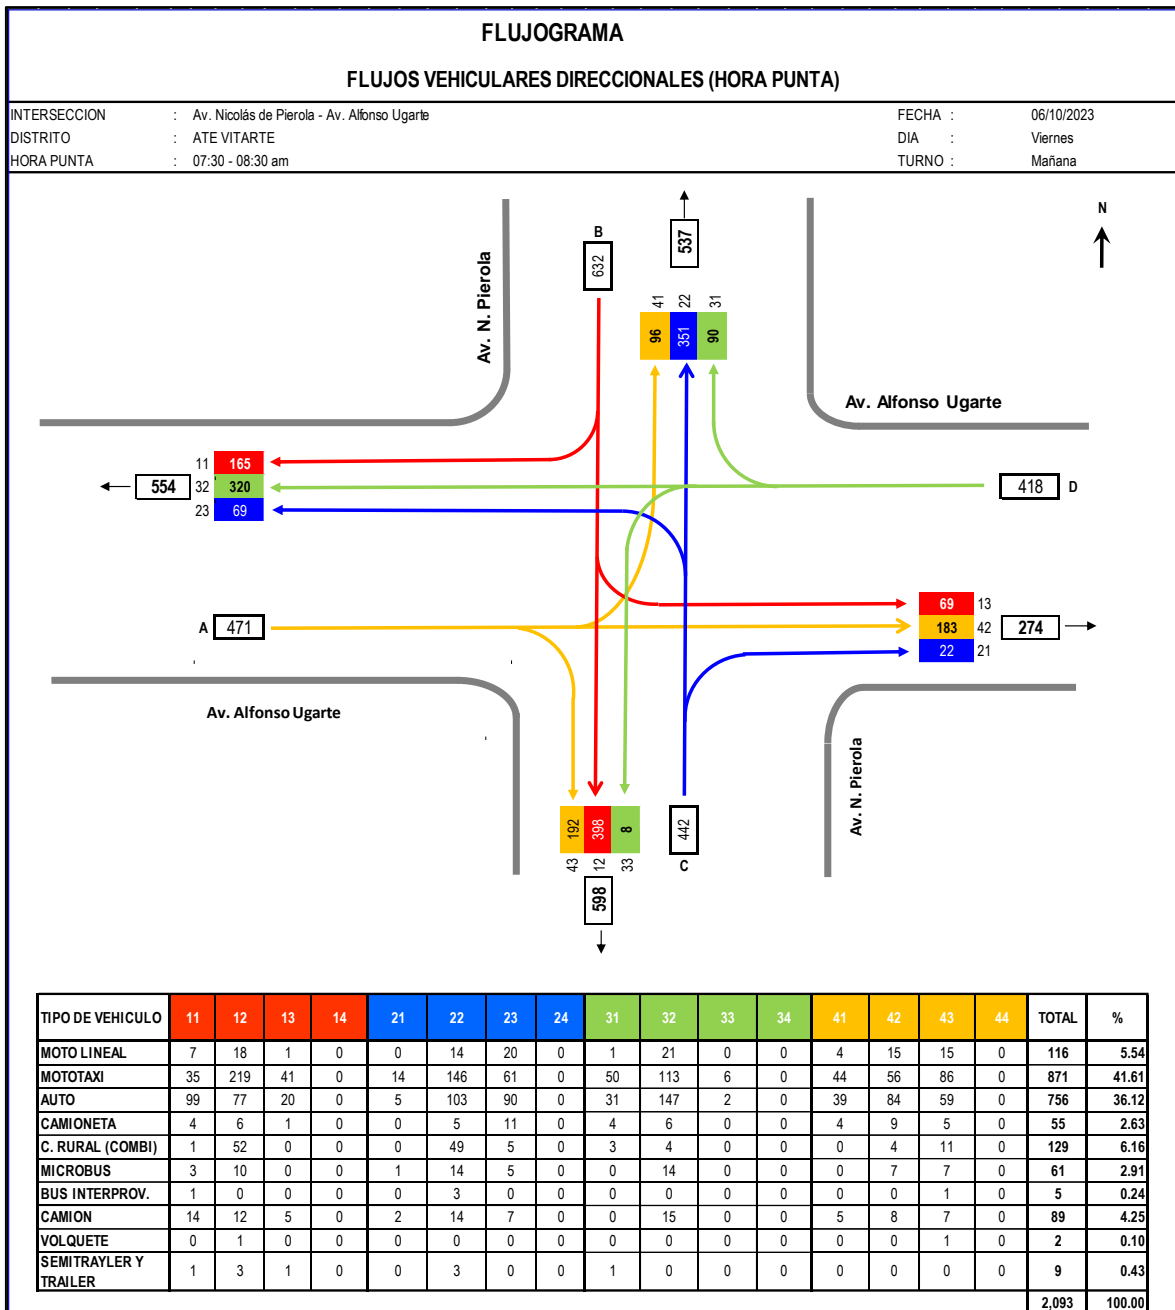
FLUJOGRAMA

FLUJOS VEHICULARES DIRECCIONALES (HORA PUNTA)

INTERSECCION : Av. Nicolás de Pierola - Av. Alfonso Ugarte
DISTRITO : ATE VITARTE
HORA PUNTA : 07:30 - 08:30 am

FECHA : 06/10/2023
DIA : Viernes
TURNO : Mañana

N

Av. N. Pierola

B
632

537

41 22 31
96 351 90

Av. Alfonso Ugarte

11 165
554 32 320
23 69

418 D

69 13
A 471
183 42 274
22 21

Av. Alfonso Ugarte

Av. N. Pierola

192 398 8
43 12 33
442
C
598

| TIPO DE VEHICULO | 11 | 12 | 13 | 14 | 21 | 22 | 23 | 24 | 31 | 32 | 33 | 34 | 41 | 42 | 43 | 44 | TOTAL | % |
|---|---|---|---|---|---|---|---|---|---|---|---|---|---|---|---|---|---|---|
| MOTO LINEAL | 7 | 18 | 1 | 0 | 0 | 14 | 20 | 0 | 1 | 21 | 0 | 0 | 4 | 15 | 15 | 0 | 116 | 5.54 |
| MOTOTAXI | 35 | 219 | 41 | 0 | 14 | 146 | 61 | 0 | 50 | 113 | 6 | 0 | 44 | 56 | 86 | 0 | 871 | 41.61 |
| AUTO | 99 | 77 | 20 | 0 | 5 | 103 | 90 | 0 | 31 | 147 | 2 | 0 | 39 | 84 | 59 | 0 | 756 | 36.12 |
| CAMIONETA | 4 | 6 | 1 | 0 | 0 | 5 | 11 | 0 | 4 | 6 | 0 | 0 | 4 | 9 | 5 | 0 | 55 | 2.63 |
| C. RURAL (COMBI) | 1 | 52 | 0 | 0 | 0 | 49 | 5 | 0 | 3 | 4 | 0 | 0 | 0 | 4 | 11 | 0 | 129 | 6.16 |
| MICROBUS | 3 | 10 | 0 | 0 | 1 | 14 | 5 | 0 | 0 | 14 | 0 | 0 | 0 | 7 | 7 | 0 | 61 | 2.91 |
| BUS INTERPROV. | 1 | 0 | 0 | 0 | 0 | 3 | 0 | 0 | 0 | 0 | 0 | 0 | 0 | 0 | 1 | 0 | 5 | 0.24 |
| CAMION | 14 | 12 | 5 | 0 | 2 | 14 | 7 | 0 | 0 | 15 | 0 | 0 | 5 | 8 | 7 | 0 | 89 | 4.25 |
| VOLQUETE | 0 | 1 | 0 | 0 | 0 | 0 | 0 | 0 | 0 | 0 | 0 | 0 | 0 | 0 | 1 | 0 | 2 | 0.10 |
| SEMITRAYLER Y TRAILER | 1 | 3 | 1 | 0 | 0 | 3 | 0 | 0 | 1 | 0 | 0 | 0 | 0 | 0 | 0 | 0 | 9 | 0.43 |
| | | | | | | | | | | | | | | | | | 2,093 | 100.00 |